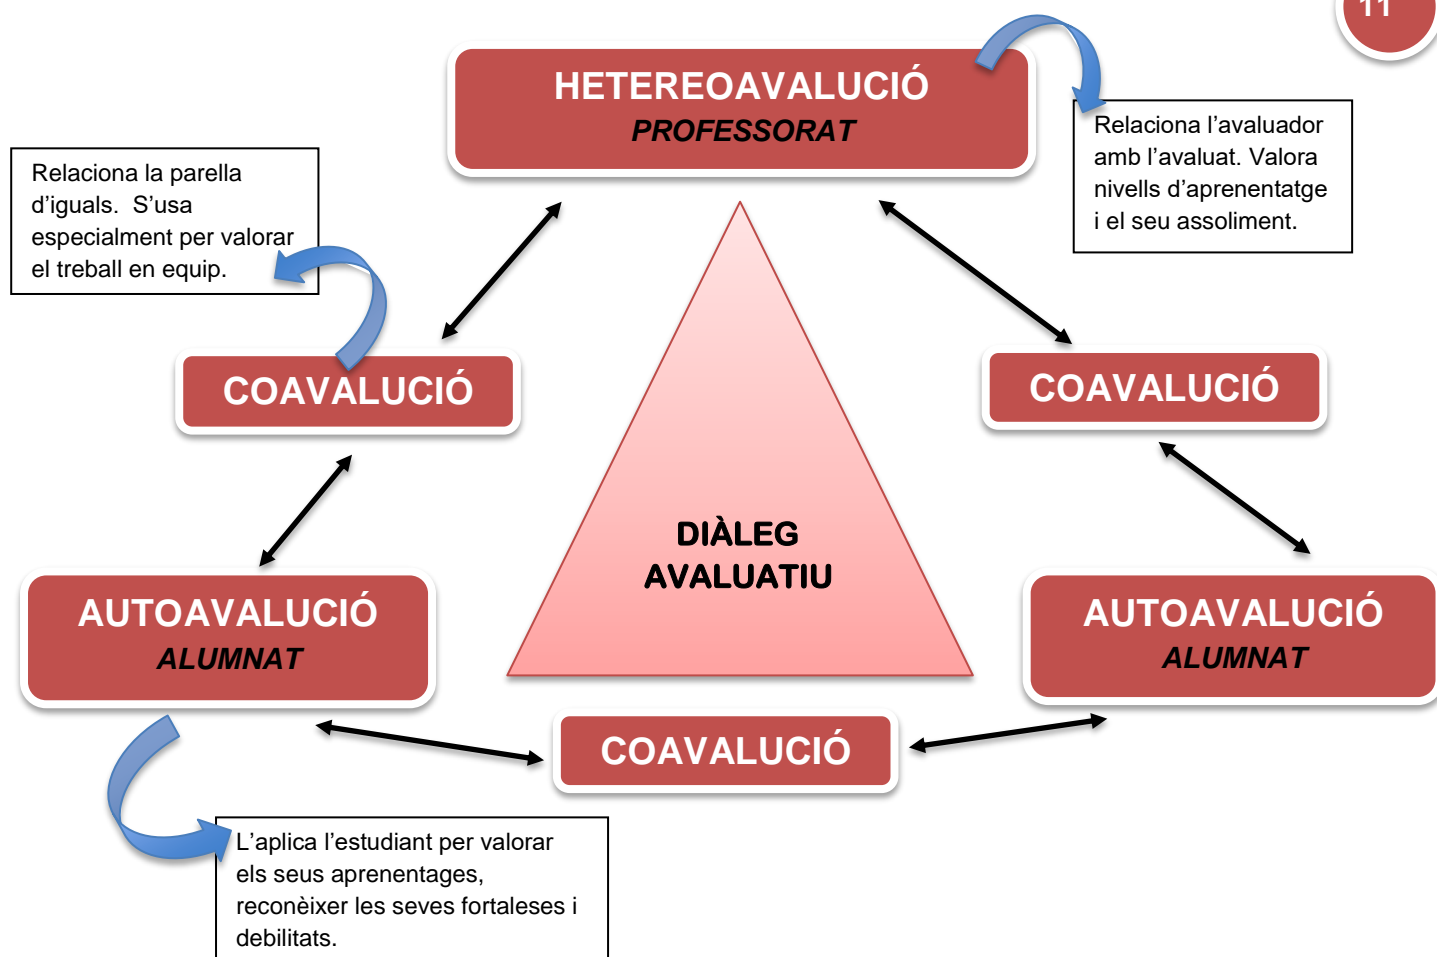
11

HETEREOAVALUCIÓ
PROFESSORAT

Relaciona l'avaluador amb l'avaluat. Valora nivells d'aprenentatge i el seu assoliment.

Relaciona la parella d'iguals. S'usa especialment per valorar el treball en equip.

COAVALUCIÓ

COAVALUCIÓ

DIÀLEG AVALUATIU

AUTOAVALUCIÓ
ALUMNAT

AUTOAVALUCIÓ
ALUMNAT

COAVALUCIÓ

L'aplica l'estudiant per valorar els seus aprenentages, reconèixer les seves fortaleses i debilitats.